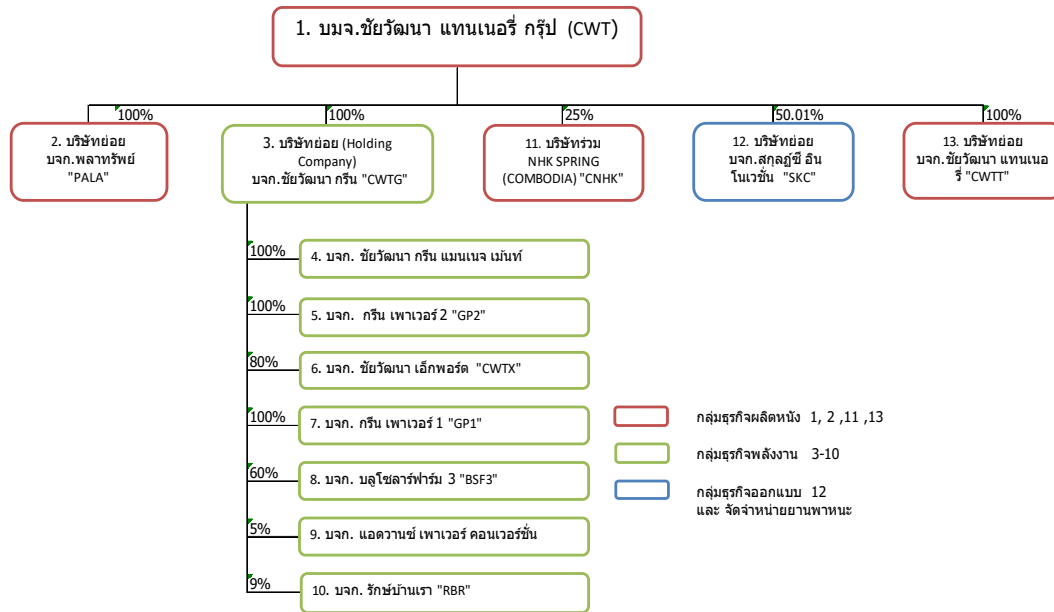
1. บมจ.ชัยวัฒนา แทนเนอรี่ กรุ๊ป (CWT)

100%
2. บริษัทย่อย
บจก.พลาทรัพย์
"PALA"

100%
3. บริษัทย่อย (Holding Company)
บจก.ชัยวัฒนา กรีน "CWTG"

25%
11. บริษัทร่วม
NHK SPRING (COMBODIA) "CNHK"

50.01%
12. บริษัทย่อย
บจก.สกุลฎ์ซี อินโนเวชั่น "SKC"

100%
13. บริษัทย่อย
บจก.ชัยวัฒนา แทนเนอรี่ "CWTT"

100%
4. บจก. ชัยวัฒนา กรีน แมนเนจ เม้นท์

100%
5. บจก. กรีน เพาเวอร์ 2 "GP2"

80%
6. บจก. ชัยวัฒนา เอ็กพอร์ต "CWTX"

100%
7. บจก. กรีน เพาเวอร์ 1 "GP1"

60%
8. บจก. บลูโซลาร์ฟาร์ม 3 "BSF3"

5%
9. บจก. แอดวานซ์ เพาเวอร์ คอนเวอร์ชั่น

9%
10. บจก. รักษ์บ้านเรา "RBR"

กลุ่มธุรกิจผลิตหนัง 1, 2 ,11 ,13

กลุ่มธุรกิจพลังงาน 3-10

กลุ่มธุรกิจออกแบบ 12
และ จัดจำหน่ายยานพาหนะ